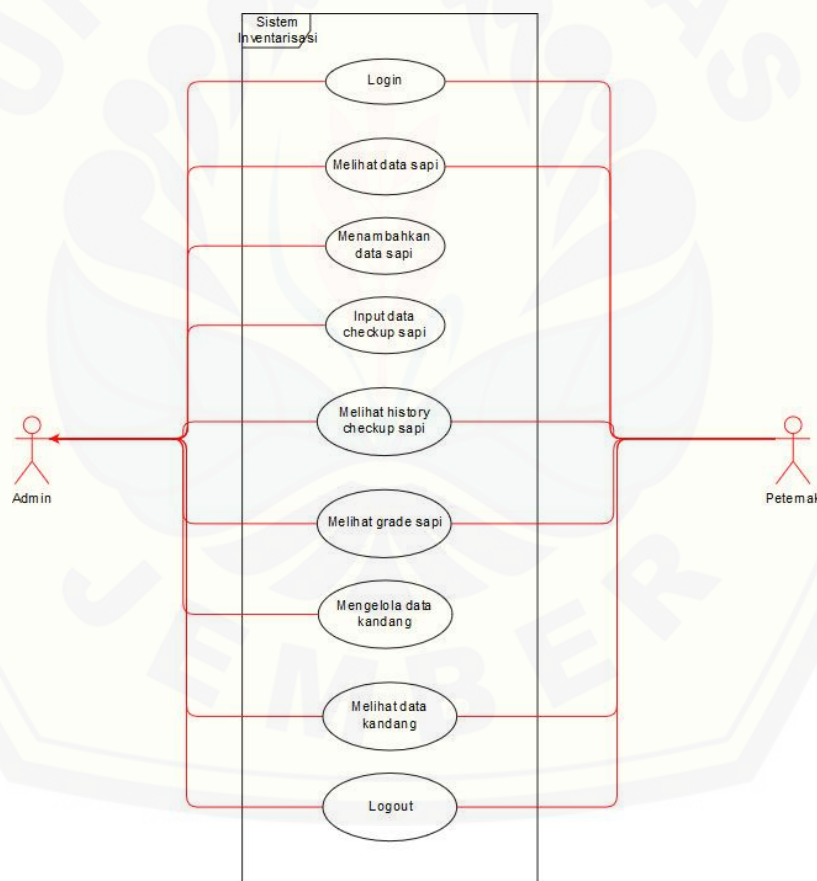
Sistem Inventarisasi

Login

Melihat data sapi

Menambahkan data sapi

Input data checkup sapi

Melihat history checkup sapi

Melihat grade sapi

Mengelola data kandang

Melihat data kandang

Logout

Admin

Peternak